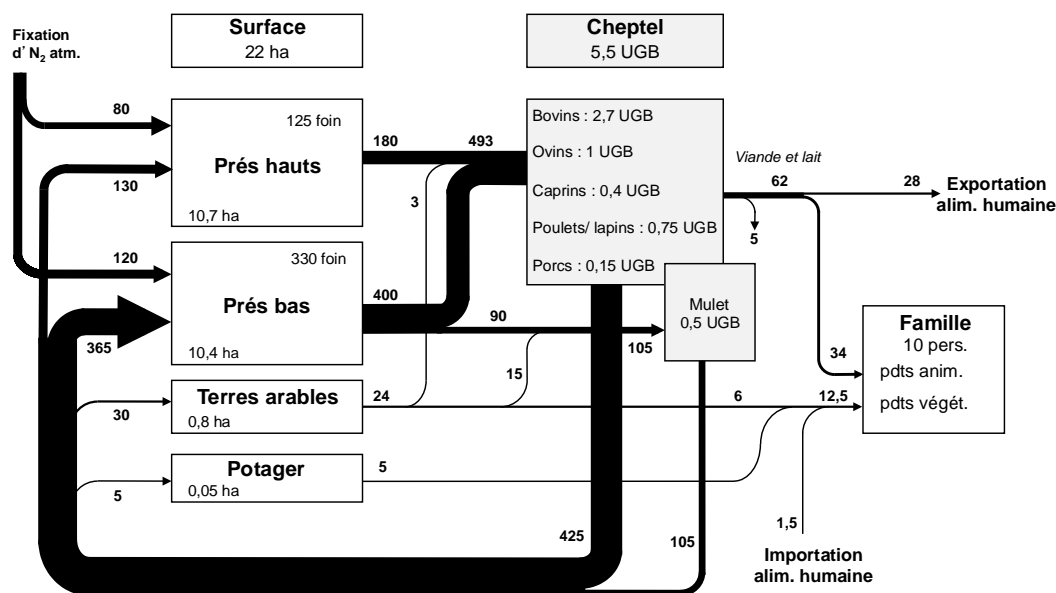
Fixation d' $N_2$ atm.

Surface
22 ha

Cheptel
5,5 UGB

80

125 foin

Prés hauts

10,7 ha

130

180

493

Bovins : 2,7 UGB

Ovins : 1 UGB

Caprins : 0,4 UGB

Poulets/ lapins : 0,75 UGB

Porcs : 0,15 UGB

Viande et lait

62

28

Exportation alim. humaine

5

3

120

330 foin

Prés bas

10,4 ha

400

90

Mulet
0,5 UGB

365

105

Famille
10 pers.
pdts anim.
pdts végét.

34

15

Terres arables
0,8 ha

30

24

6

12,5

Potager
0,05 ha

5

5

425

105

1,5

Importation alim. humaine